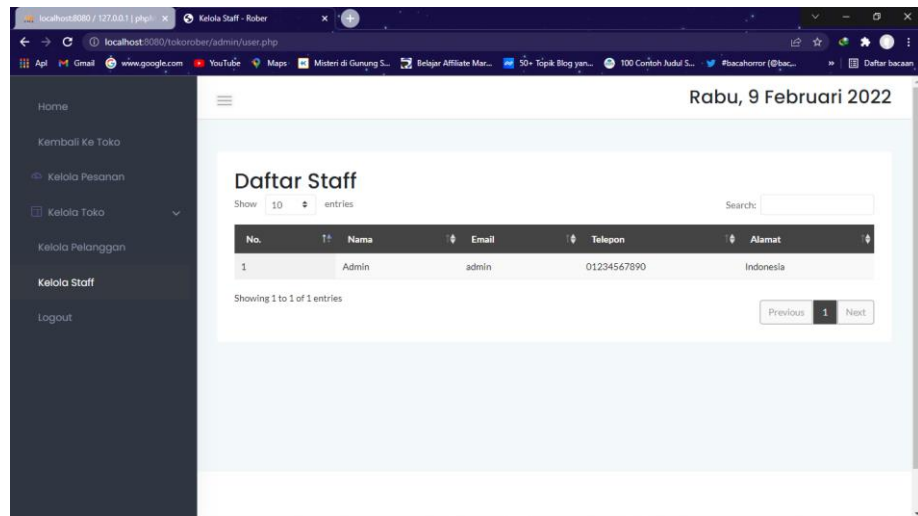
localhost:8080 / 127.0.0.1 | php
Kelola Staff - Rober
localhost:8080/tokorober/admin/user.php
Apl Gmail www.google.com YouTube Maps Misteri di Gunung S... Belajar Affiliate Mar... 50+ Topik Blog yan... 100 Contoh Judul S... #bacahorror (@bac... » Daftar bacaan

Home
Kembali Ke Toko
Kelola Pesanan
Kelola Toko
Kelola Pelanggan
Kelola Staff
Logout

Rabu, 9 Februari 2022

Daftar Staff

Show 10 entries

Search:

| No. | Nama | Email | Telepon | Alamat |
|---|---|---|---|---|
| 1 | Admin | admin | 01234567890 | Indonesia |

Showing 1 to 1 of 1 entries

Previous 1 Next